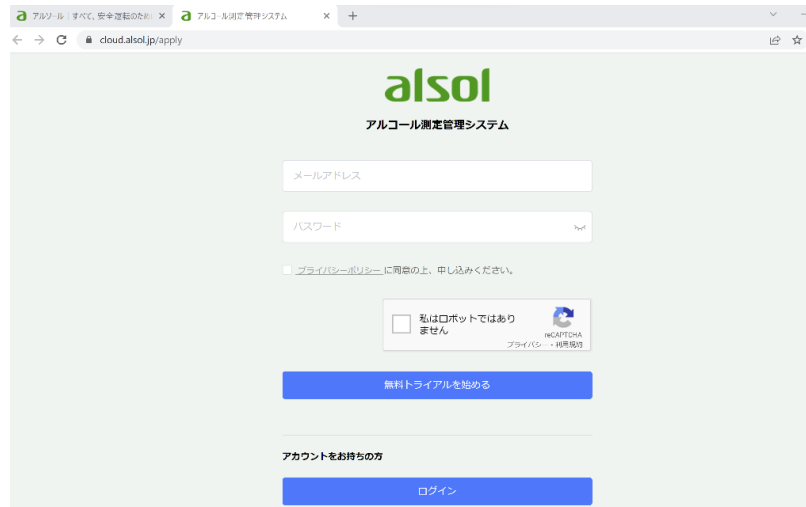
a アルソール | すべて、安全運転のため ×
a アルコール測定管理システム ×
+

cloud.alsol.jp/apply

alsol
アルコール測定管理システム

メールアドレス

パスワード

プライバシーポリシー に同意の上、申し込みください。

私はロボットではありません
reCAPTCHA
プライバシー - 利用規約

無料トライアルを始める

アカウントをお持ちの方

ログイン